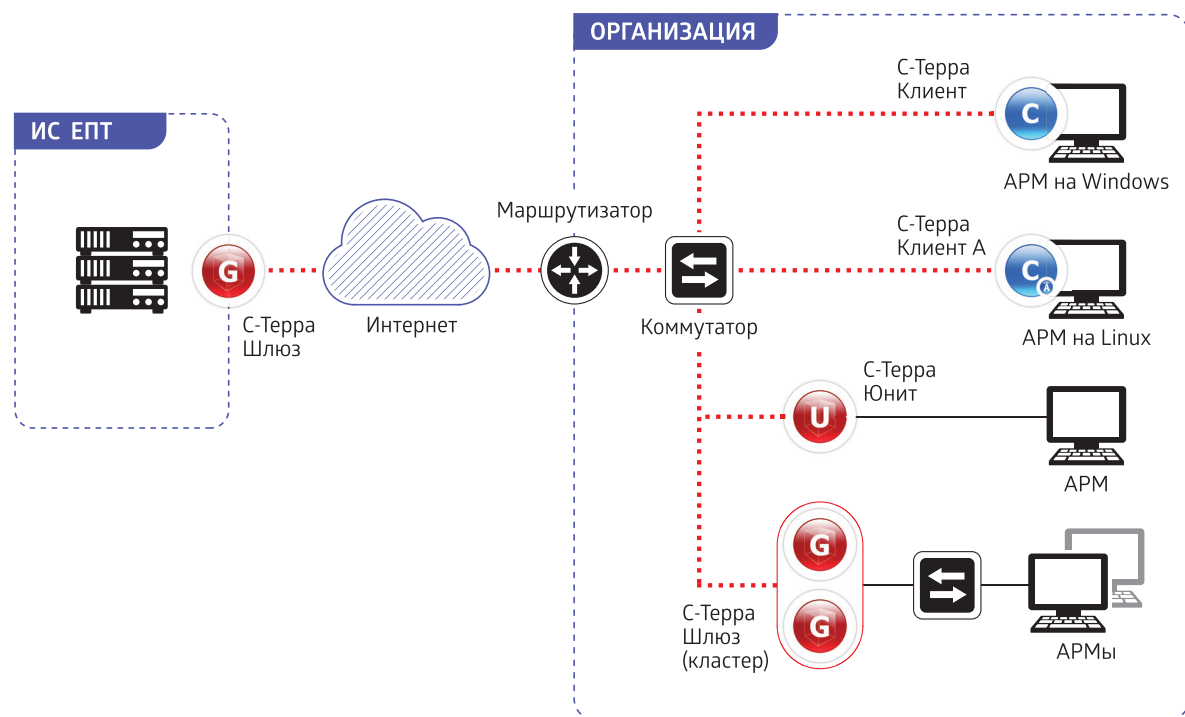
ОРГАНИЗАЦИЯ

ИС ЕПТ

G

С-Терра Шлюз

Интернет

Маршрутизатор

Коммутатор

С-Терра Клиент

C

АРМ на Windows

С-Терра Клиент А

C

АРМ на Linux

С-Терра Юнит

U

АРМ

G

G

С-Терра Шлюз (кластер)

АРМы